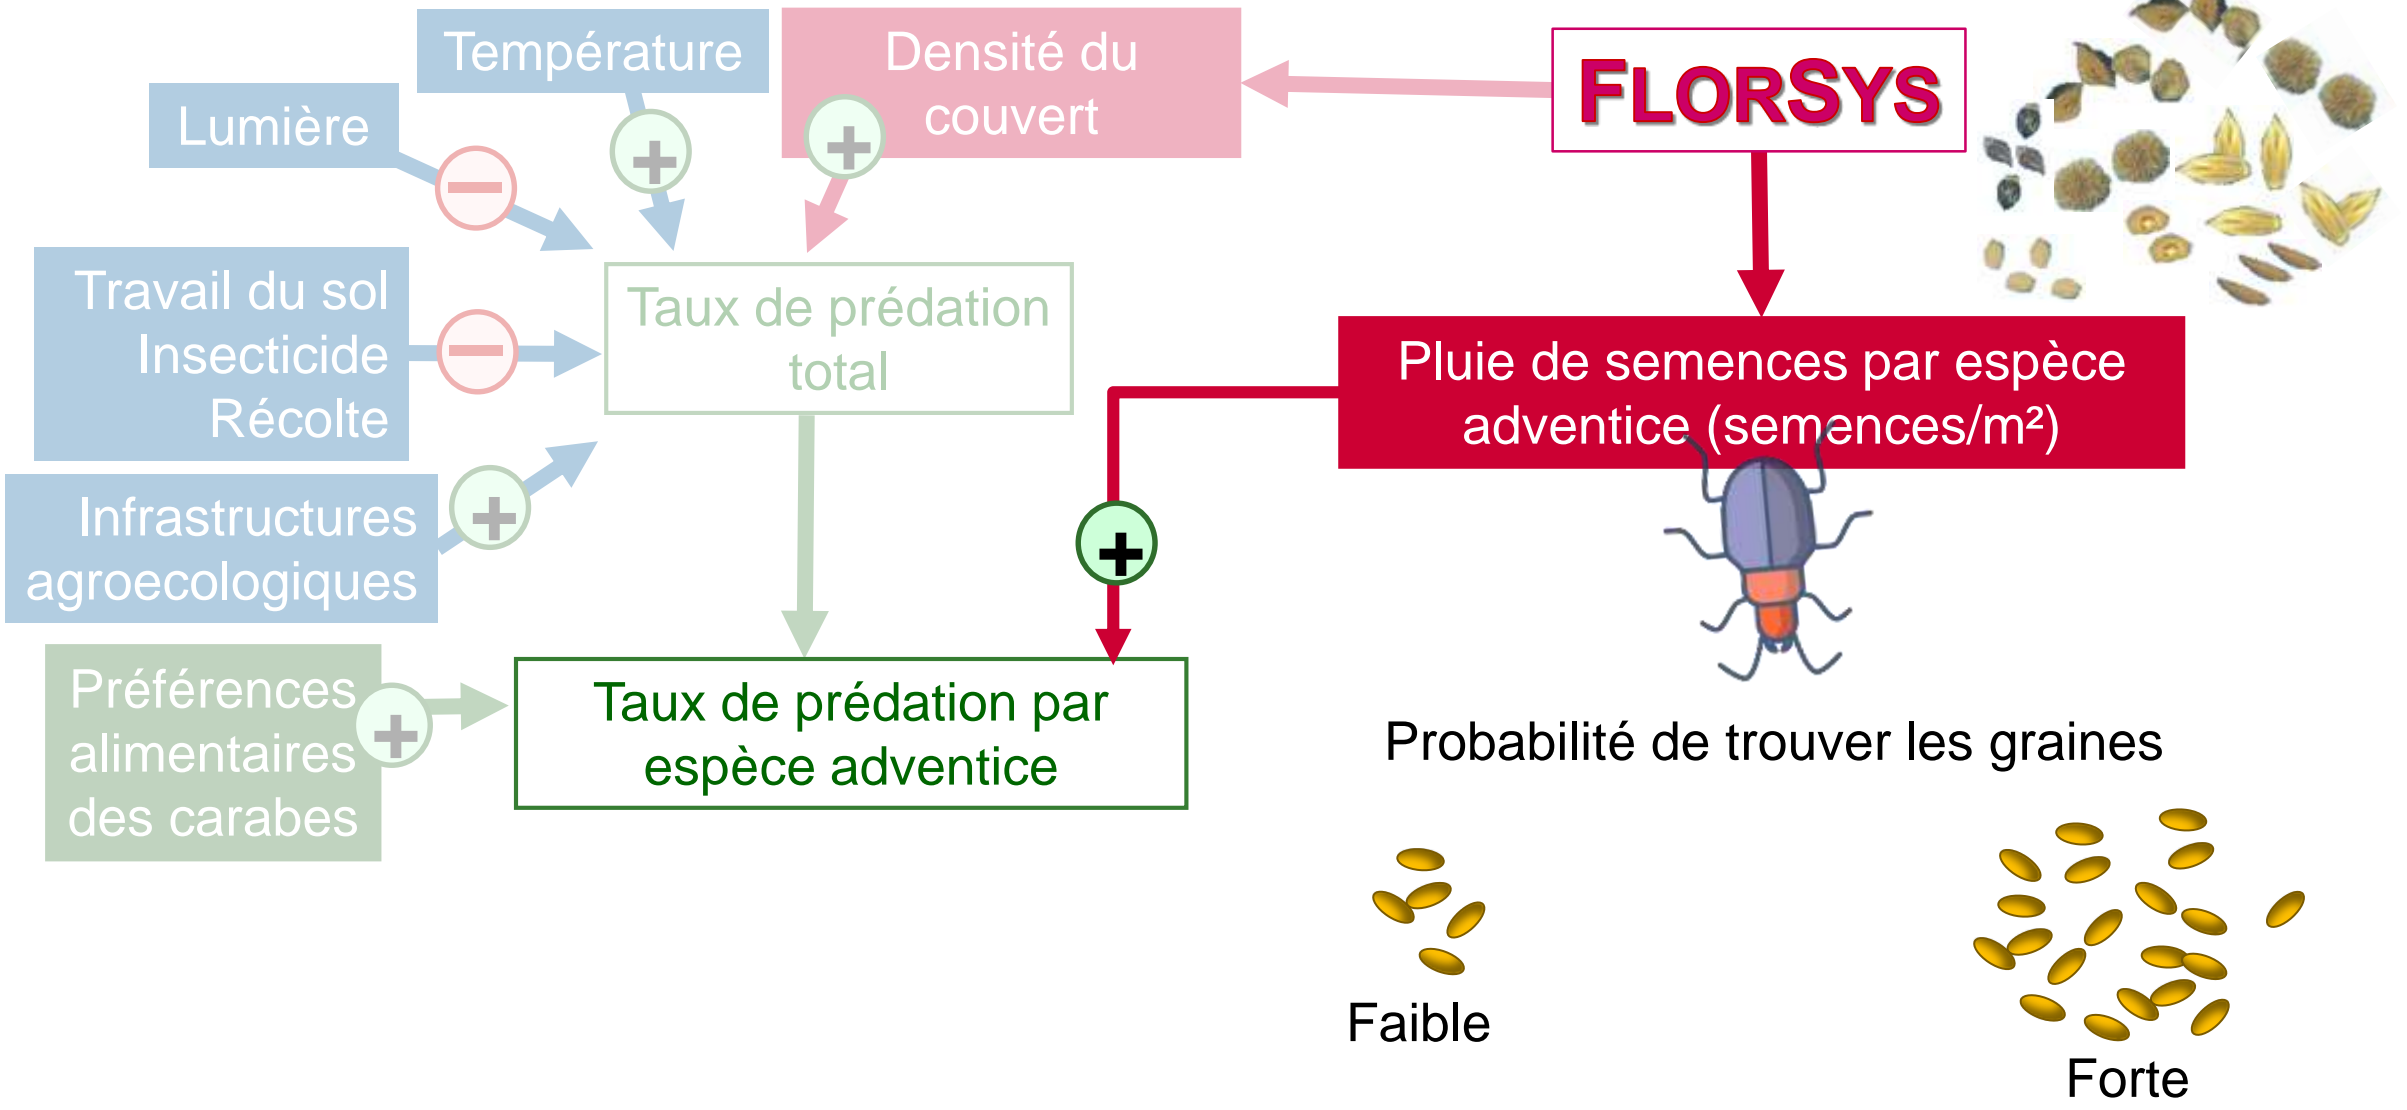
Température

Densité du couvert

FLORSYS

Lumière

Travail du sol
Insecticide
Récolte

Taux de prédation total

Pluie de semences par espèce adventice (semences/m²)

Infrastructures agroecologiques

Préférences alimentaires des carabes

Taux de prédation par espèce adventice

Probabilité de trouver les graines

Faible

Forte